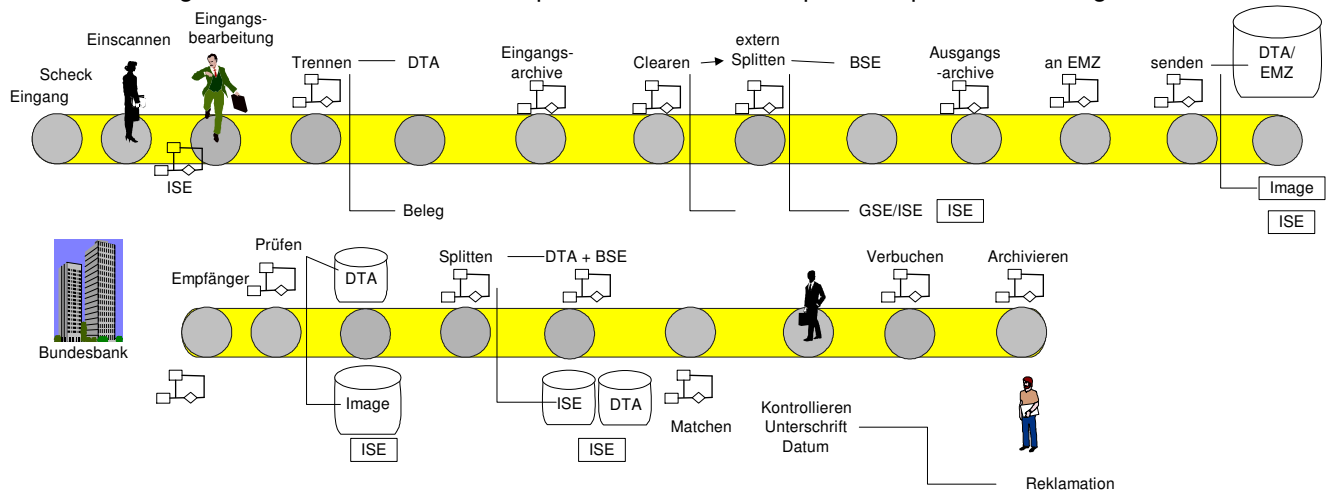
Scheck Eingang

Einscannen

Eingangsbearbeitung

Trennen

DTA

Eingangsarchive

Clearen

extern Splitten

BSE

Ausgangs-archive

an EMZ

senden

DTA/ EMZ

ISE

Beleg

GSE/ISE

ISE

Image

ISE

Bundesbank

Empfänger

Prüfen

DTA

Splitten

DTA + BSE

Verbuchen

Archivieren

Image

ISE

ISE

DTA

ISE

Matchen

Kontrollieren Unterschrift Datum

Reklamation